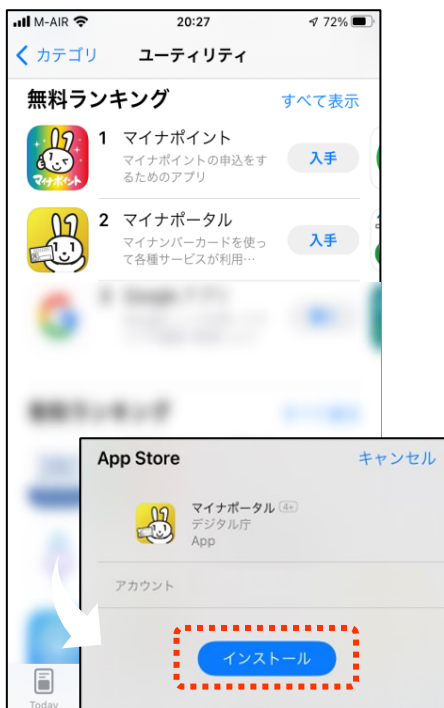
M-AIR 20:27 72%

カテゴリ ユーティリティ

無料ランキング すべて表示

マイナポイント

1 マイナポイント
マイナポイントの申込をするためのアプリ
入手

2 マイナポータル
マイナンバーカードを使って各種サービスが利用…
入手

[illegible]

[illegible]

App Store キャンセル

マイナポータル 4+
デジタル庁
App

アカウント

インストール

Today